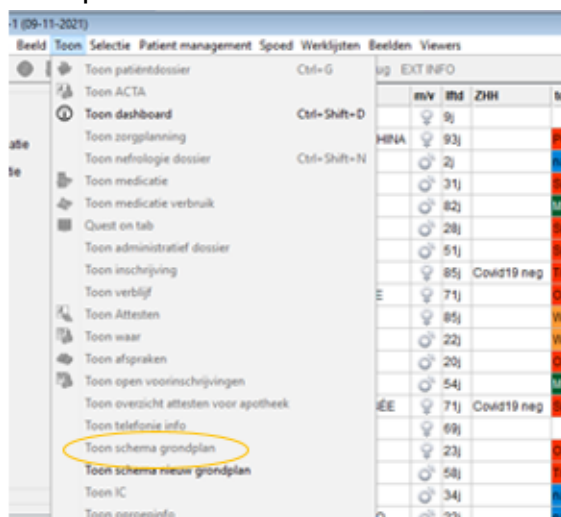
-1 (09-11-2021)

Beeld Toon Selectie Patient management Spoed Werklijsten Beelden Viewers

ug EXT INFO

Toon patiëntdossier Ctrl+G
Toon ACTA
Toon dashboard Ctrl+Shift+D
Toon zorgplanning
Toon nefrologie dossier Ctrl+Shift+N
Toon medicatie
Toon medicatie verbruik
Quest on tab
Toon administratief dossier
Toon inschrijving
Toon verblijf
Toon Attesten
Toon waar
Toon afspraken
Toon open voorinschrijvingen
Toon overzicht attesten voor apotheek
Toon telefonie info
Toon schema grondplan
Toon schema nieuw grondplan
Toon IC
Toon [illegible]

atie
te

| m/v | lftd | ZHH |
|---|---|---|
| | 9j | |
| HINA | 93j | |
| | 2j | |
| | 31j | |
| | 82j | |
| | 28j | |
| | 51j | |
| | 85j | Covid19 neg |
| E | 71j | |
| | 85j | |
| | 22j | |
| | 20j | |
| | 54j | |
| ÉE | 71j | Covid19 neg |
| | 69j | |
| | 23j | |
| | 58j | |
| | 34j | |